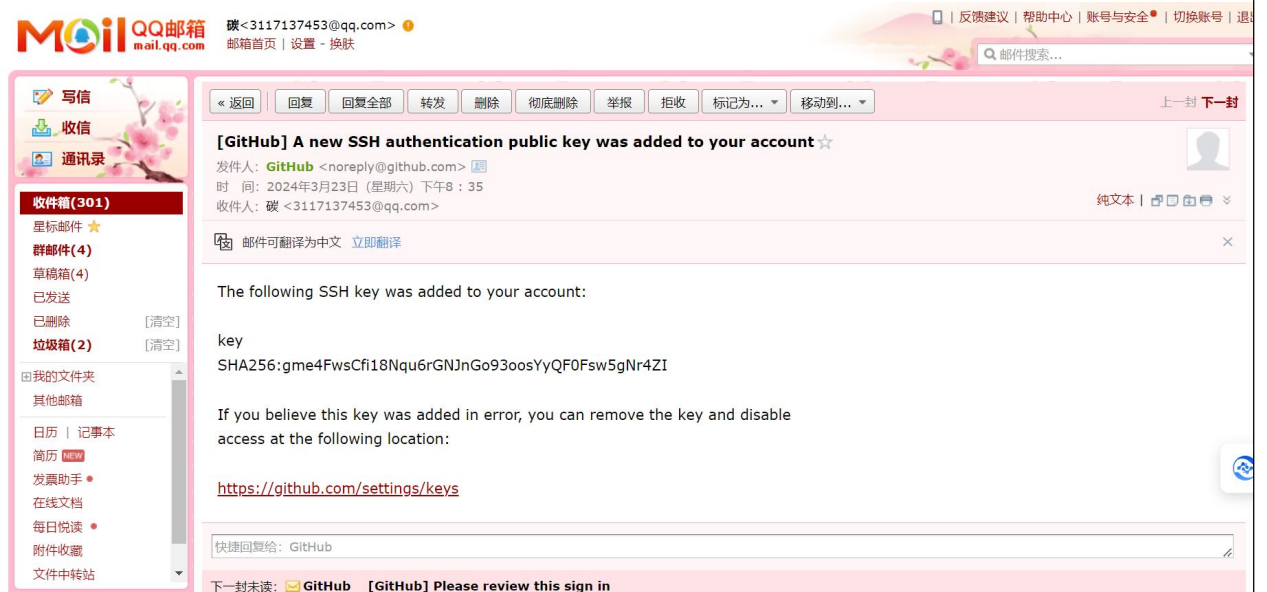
Mail QQ邮箱 mail.qq.com

碳<3117137453@qq.com>
邮箱首页 | 设置 - 换肤

| 反馈建议 | 帮助中心 | 账号与安全 | 切换账号 | 退出

邮件搜索...

写信
收信
通讯录

收件箱(301)
星标邮件
群邮件(4)
草稿箱(4)
已发送
已删除 [清空]
垃圾箱(2) [清空]
我的文件夹
其他邮箱
日历 | 记事本
简历 NEW
发票助手
在线文档
每日悦读
附件收藏
文件中转站

« 返回 | 回复 | 回复全部 | 转发 | 删除 | 彻底删除 | 举报 | 拒收 | 标记为... | 移动到...

上一封 下一封

[GitHub] A new SSH authentication public key was added to your account

发件人: GitHub <noreply@github.com>
时 间: 2024年3月23日 (星期六) 下午8 : 35
收件人: 碳 <3117137453@qq.com>

纯文本 |

邮件可翻译为中文 立即翻译

The following SSH key was added to your account:

key
SHA256:gme4FwsCfi18Nqu6rGNJnGo93oosYyQF0Fsw5gNr4ZI

If you believe this key was added in error, you can remove the key and disable access at the following location:

https://github.com/settings/keys

快捷回复给: GitHub

下一封未读: GitHub [GitHub] Please review this sign in